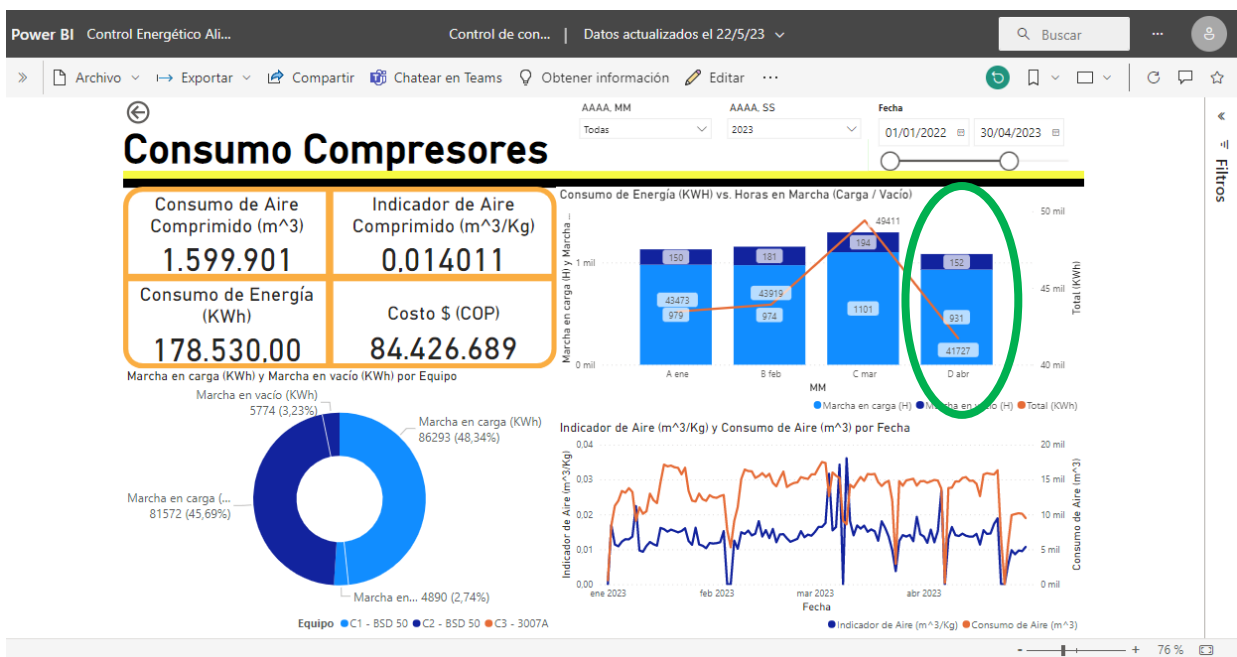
Power BI Control Energético Ali... Control de con... | Datos actualizados el 22/5/23 Buscar

Archivo Exportar Compartir Chatear en Teams Obtener información Editar ···

Consumo Compresores

AAAA, MM
Todas

AAAA, SS
2023

Fecha
01/01/2022 30/04/2023

Filtros

Consumo de Aire Comprimido (m^3)
1.599.901

Indicador de Aire Comprimido (m^3/Kg)
0,014011

Consumo de Energía (KWh)
178.530,00

Costo $ (COP)
84.426.689

Consumo de Energía (KWH) vs. Horas en Marcha (Carga / Vacío)

| MM | Marcha en carga (H) | Marcha en vacío (H) | Total (KWh) |
|---|---|---|---|
| A ene | 979 | 150 | 43473 |
| B feb | 974 | 181 | 43919 |
| C mar | 1101 | 194 | 49411 |
| D abr | 931 | 152 | 41727 |

Marcha en carga (H) y Marcha ...
1 mil
0 mil
MM
50 mil
45 mil
40 mil
Total (KWh)
Marcha en carga (H) Marcha en vacío (H) Total (KWh)

Marcha en carga (KWh) y Marcha en vacío (KWh) por Equipo
Marcha en vacío (KWh) 5774 (3,23%)
Marcha en carga (KWh) 86293 (48,34%)
Marcha en carga (... 81572 (45,69%)
Marcha en... 4890 (2,74%)
Equipo C1 - BSD 50 C2 - BSD 50 C3 - 3007A

Indicador de Aire (m^3/Kg) y Consumo de Aire (m^3) por Fecha
Indicador de Aire (m^3/Kg)
0,04
0,03
0,02
0,01
0,00
20 mil
15 mil
10 mil
5 mil
0 mil
Consumo de Aire (m^3)
ene 2023 feb 2023 mar 2023 abr 2023
Fecha
Indicador de Aire (m^3/Kg) Consumo de Aire (m^3)

76 %